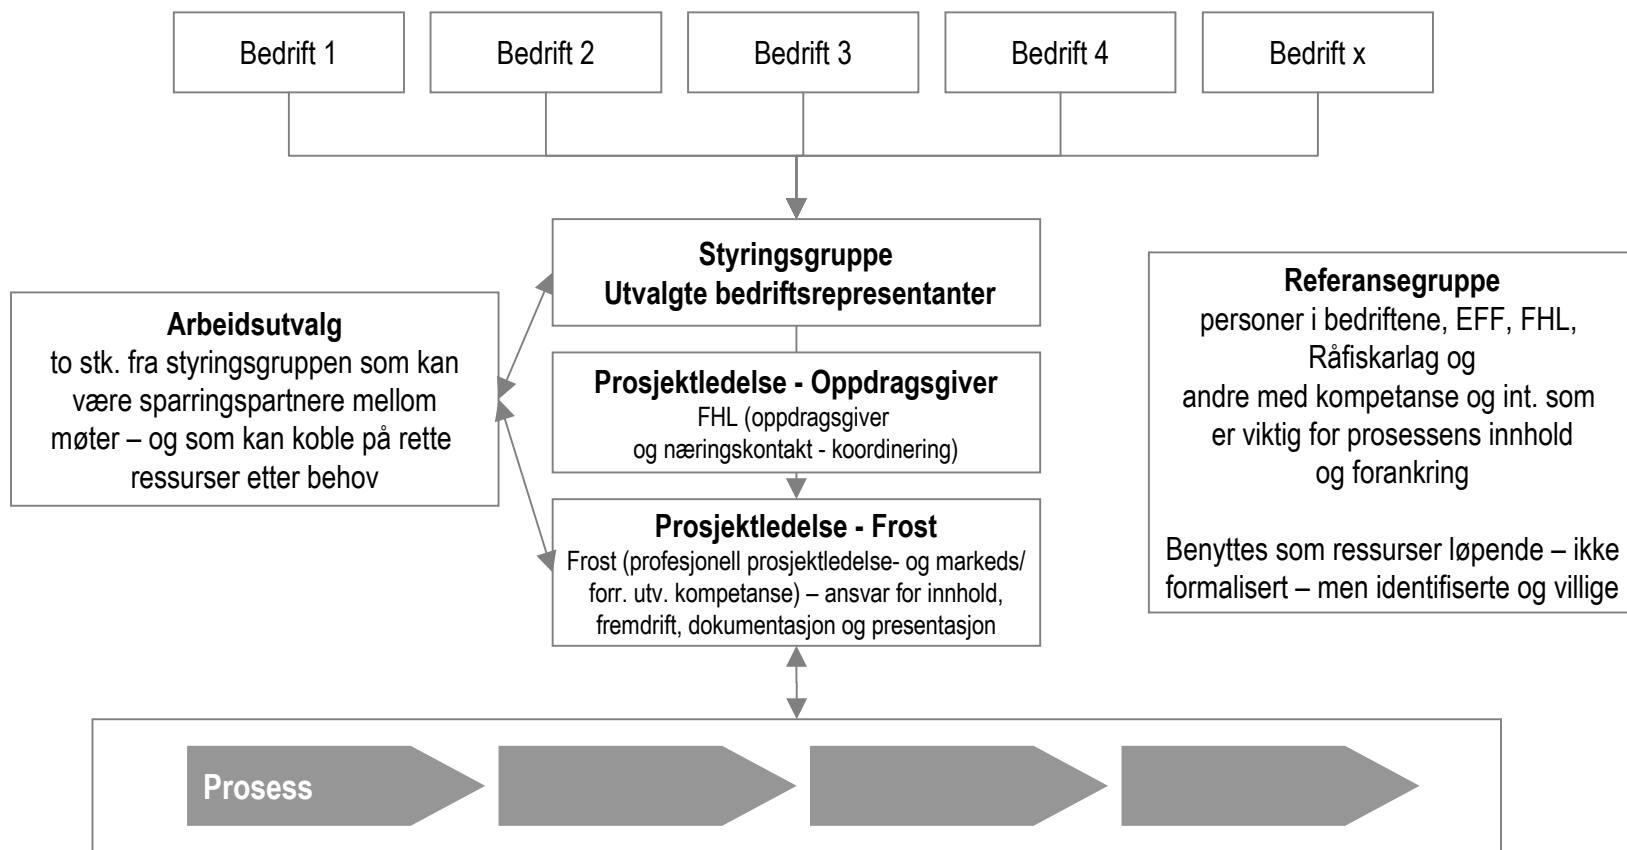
Bedrift 1

Bedrift 2

Bedrift 3

Bedrift 4

Bedrift x

Styringsgruppe
Utvalgte bedriftsrepresentanter

Arbeidsutvalg
to stk. fra styringsgruppen som kan være sparringspartnere mellom møter – og som kan koble på rette ressurser etter behov

Prosjektledelse - Oppdragsgiver
FHL (oppdragsgiver og næringskontakt - koordinering)

Prosjektledelse - Frost
Frost (profesjonell prosjektledelse- og markeds/ forr. utv. kompetanse) – ansvar for innhold, fremdrift, dokumentasjon og presentasjon

Referansegruppe
personer i bedriftene, EFF, FHL, Råfiskarlag og andre med kompetanse og int. som er viktig for prosessens innhold og forankring

Benyttes som ressurser løpende – ikke formalisert – men identifiserte og villige

Prosess